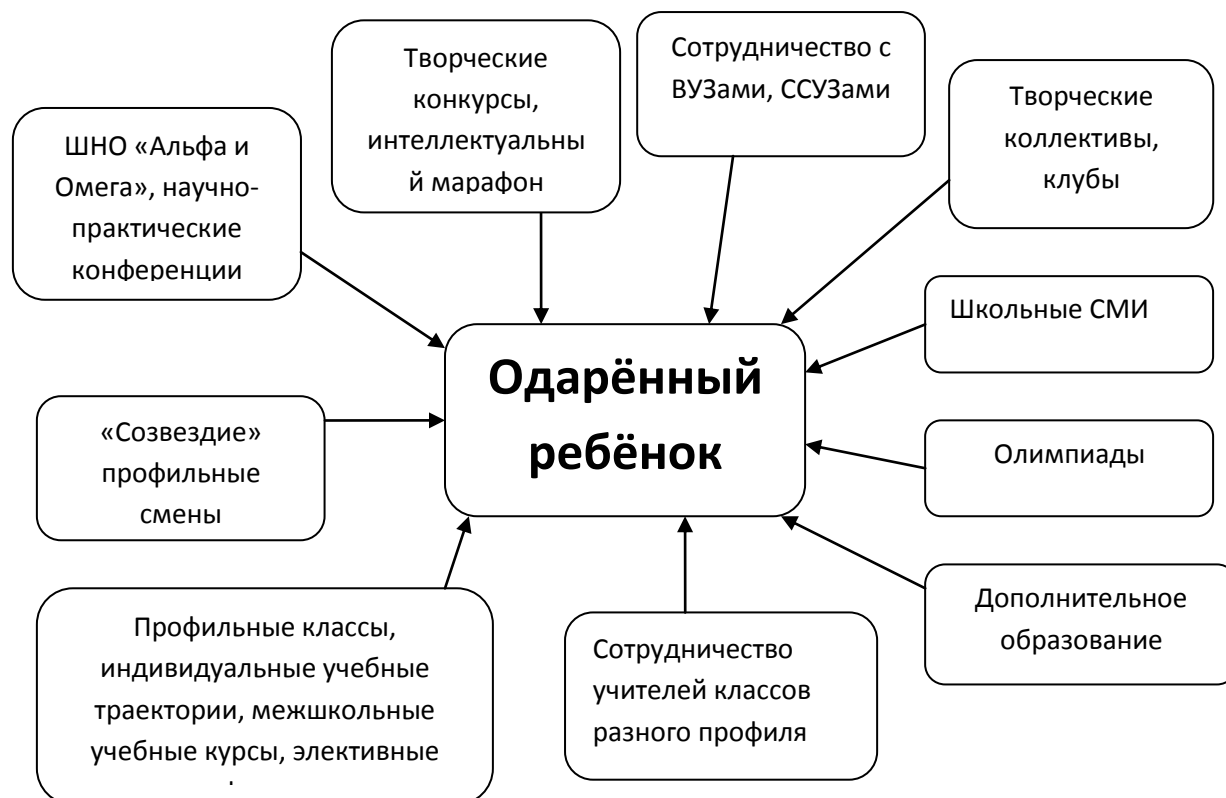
Творческие конкурсы, интеллектуальны й марафон

Сотрудничество с ВУЗами, ССУЗами

Творческие коллективы, клубы

ШНО «Альфа и Омега», научно-практические конференции

Школьные СМИ

Одарённый ребёнок

«Созвездие» профильные смены

Олимпиады

Дополнительное образование

Профильные классы, индивидуальные учебные траектории, межшкольные учебные курсы, элективные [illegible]

Сотрудничество учителей классов разного профиля